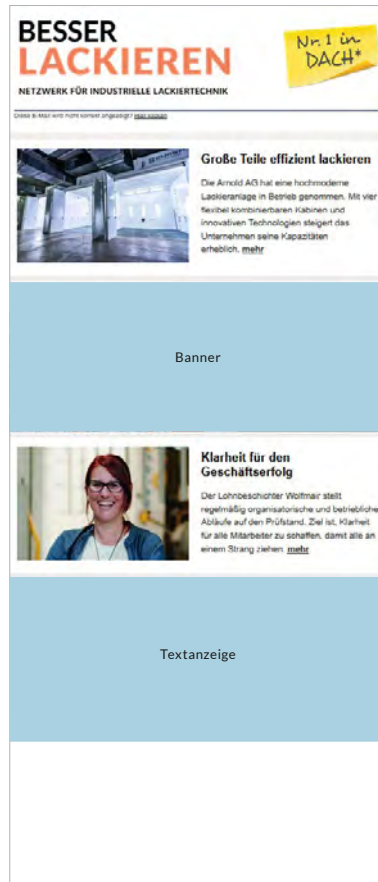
BESSER
LACKIEREN
NETZWERK FÜR INDUSTRIELLE LACKIERTECHNIK

Nr. 1 in DACH*

Diese E-Mail wird nicht korrekt angezeigt? Hier klicken

Große Teile effizient lackieren

Die Arnold AG hat eine hochmoderne Lackieranlage in Betrieb genommen. Mit vier flexibel kombinierbaren Kabinen und innovativen Technologien steigert das Unternehmen seine Kapazitäten erheblich. mehr

Banner

Klarheit für den Geschäftserfolg

Der Lohnbeschichter Wolfmair stellt regelmäßig organisatorische und betriebliche Abläufe auf den Prüfstand. Ziel ist, Klarheit für alle Mitarbeiter zu schaffen, damit alle an einem Strang ziehen. mehr

Textanzeige